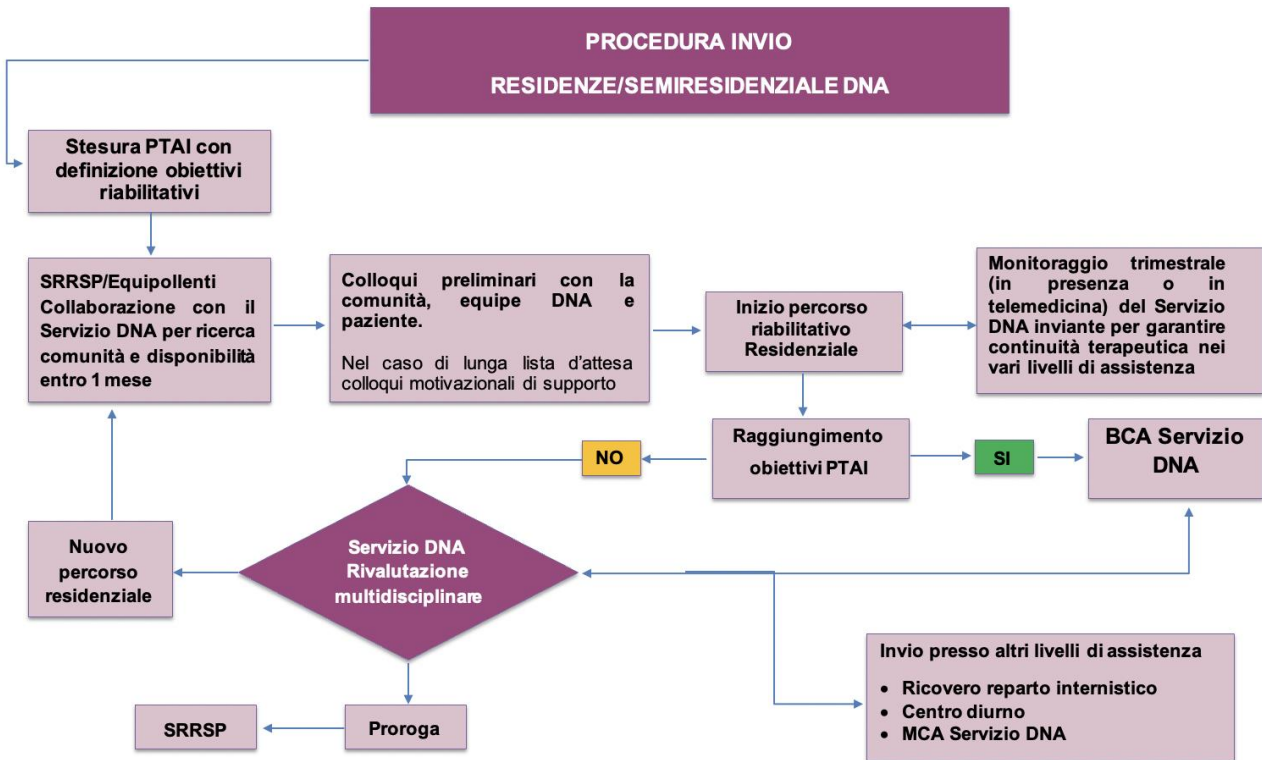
PROCEDURA INVIO
RESIDENZE/SEMIRESIDENZIALE DNA

Stesura PTAI con definizione obiettivi riabilitativi

SRRSP/Equipollenti Collaborazione con il Servizio DNA per ricerca comunità e disponibilità entro 1 mese

Colloqui preliminari con la comunità, equipe DNA e paziente.

Nel caso di lunga lista d'attesa colloqui motivazionali di supporto

Inizio percorso riabilitativo Residenziale

Monitoraggio trimestrale (in presenza o in telemedicina) del Servizio DNA inviante per garantire continuità terapeutica nei vari livelli di assistenza

NO

Raggiungimento obiettivi PTAI

SI

BCA Servizio DNA

Nuovo percorso residenziale

Servizio DNA Rivalutazione multidisciplinare

Invio presso altri livelli di assistenza
• Ricovero reparto internistico
• Centro diurno
• MCA Servizio DNA

SRRSP

Proroga